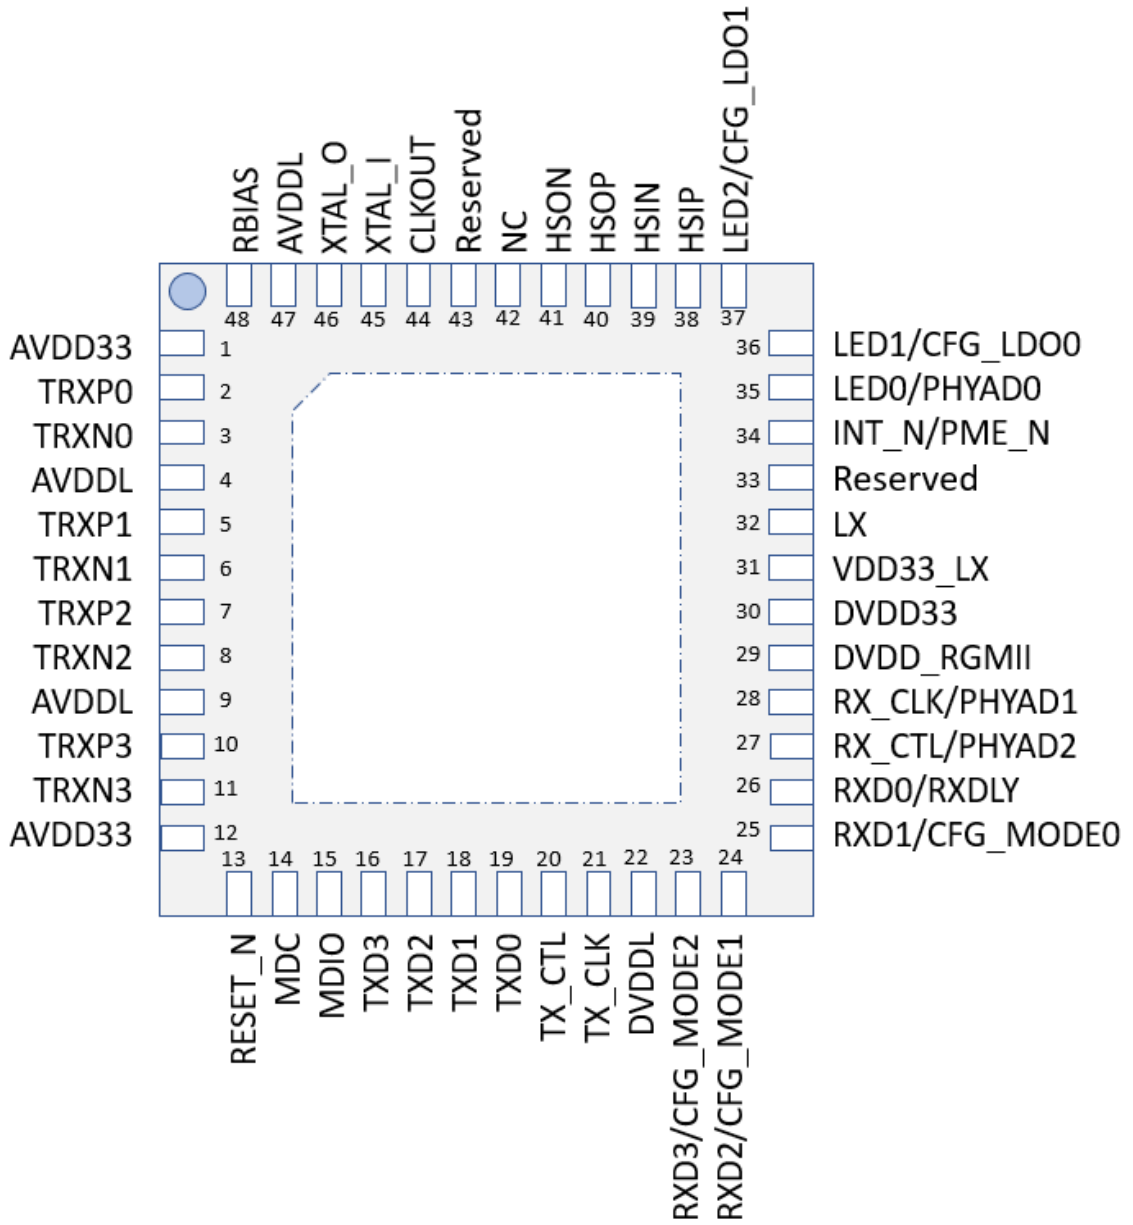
RBIAS
AVDDL
XTAL_O
XTAL_I
CLKOUT
Reserved
NC
HSON
HSOP
HSIN
HSIP
LED2/CFG_LDO1

48 47 46 45 44 43 42 41 40 39 38 37

AVDD33 1
TRXP0 2
TRXN0 3
AVDDL 4
TRXP1 5
TRXN1 6
TRXP2 7
TRXN2 8
AVDDL 9
TRXP3 10
TRXN3 11
AVDD33 12

36 LED1/CFG_LDO0
35 LED0/PHYAD0
34 INT_N/PME_N
33 Reserved
32 LX
31 VDD33_LX
30 DVDD33
29 DVDD_RGMII
28 RX_CLK/PHYAD1
27 RX_CTL/PHYAD2
26 RXD0/RXDLY
25 RXD1/CFG_MODE0

13 14 15 16 17 18 19 20 21 22 23 24

RESET_N
MDC
MDIO
TXD3
TXD2
TXD1
TXD0
TX_CTL
TX_CLK
DVDDL
RXD3/CFG_MODE2
RXD2/CFG_MODE1